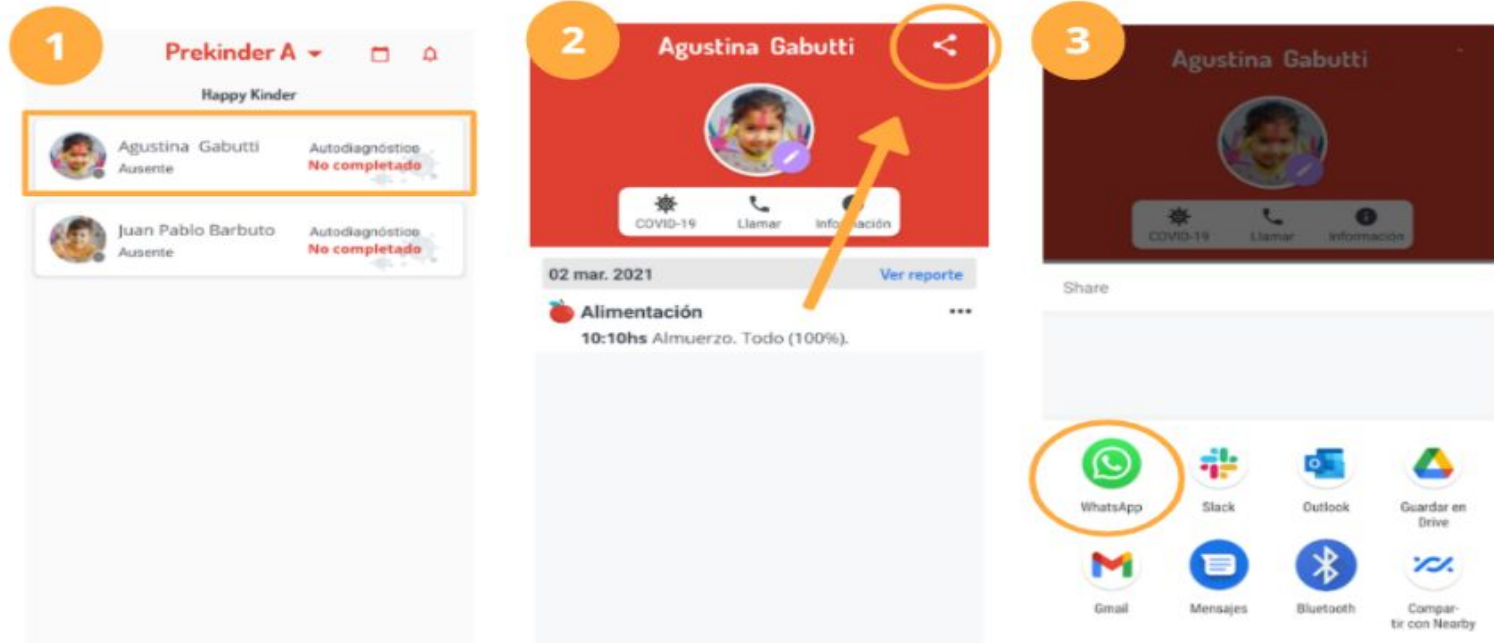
1

Prekinder A

Happy Kinder

Agustina Gabutti
Ausente

Autodiagnóstico
No completado

Juan Pablo Barbuto
Ausente

Autodiagnóstico
No completado

2

Agustina Gabutti

COVID-19
Llamar
Información

02 mar. 2021
Ver reporte

Alimentación
10:10hs Almuerzo. Todo (100%).

3

Agustina Gabutti

COVID-19
Llamar
Información

Share

WhatsApp
Slack
Outlook
Guardar en Drive
Gmail
Mensajes
Bluetooth
Compartir con Nearby